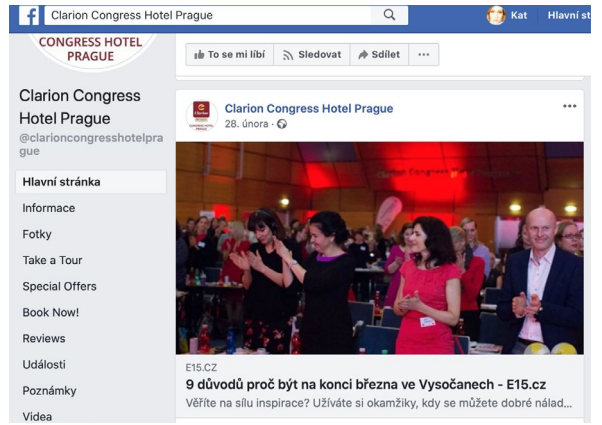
Clarion Congress Hotel Prague

Kat Hlavní st

CONGRESS HOTEL PRAGUE

To se mi líbí Sledovat Sdílet ···

Clarion Congress Hotel Prague

@clarioncongresshotelprague

Hlavní stránka
Informace
Fotky
Take a Tour
Special Offers
Book Now!
Reviews
Události
Poznámky
Videa

Clarion Congress Hotel Prague
28. února ·

E15.CZ
9 důvodů proč být na konci března ve Vysočanech - E15.cz
Věříte na sílu inspirace? Užíváte si okamžiky, kdy se můžete dobré nálad...